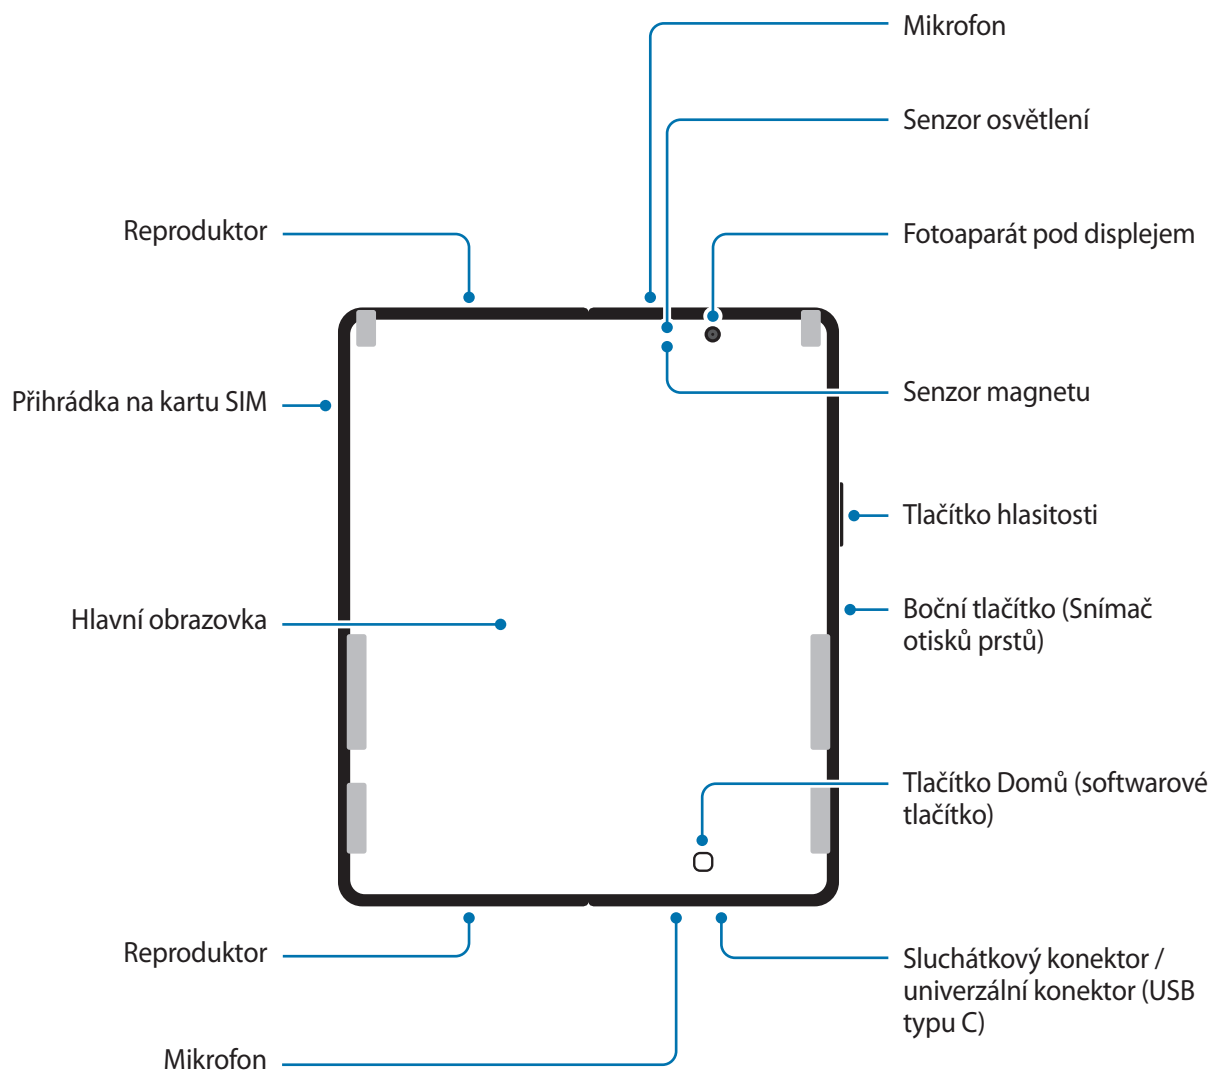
Mikrofon

Senzor osvětlení

Reproduktor

Fotoaparát pod displejem

Přihrádka na kartu SIM

Senzor magnetu

Tlačítko hlasitosti

Hlavní obrazovka

Boční tlačítko (Snímač otisků prstů)

Tlačítko Domů (softwarové tlačítko)

Reproduktor

Sluchátkový konektor / univerzální konektor (USB typu C)

Mikrofon